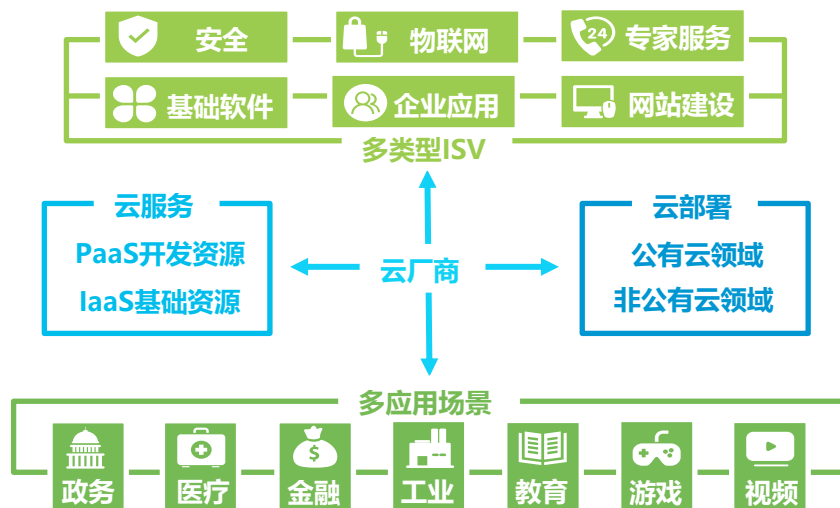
安全

物联网

24 专家服务

基础软件

企业应用

网站建设

多类型ISV

云服务

PaaS开发资源

IaaS基础资源

云厂商

云部署

公有云领域

非公有云领域

多应用场景

政务

医疗

$ 金融

工业

教育

游戏

视频